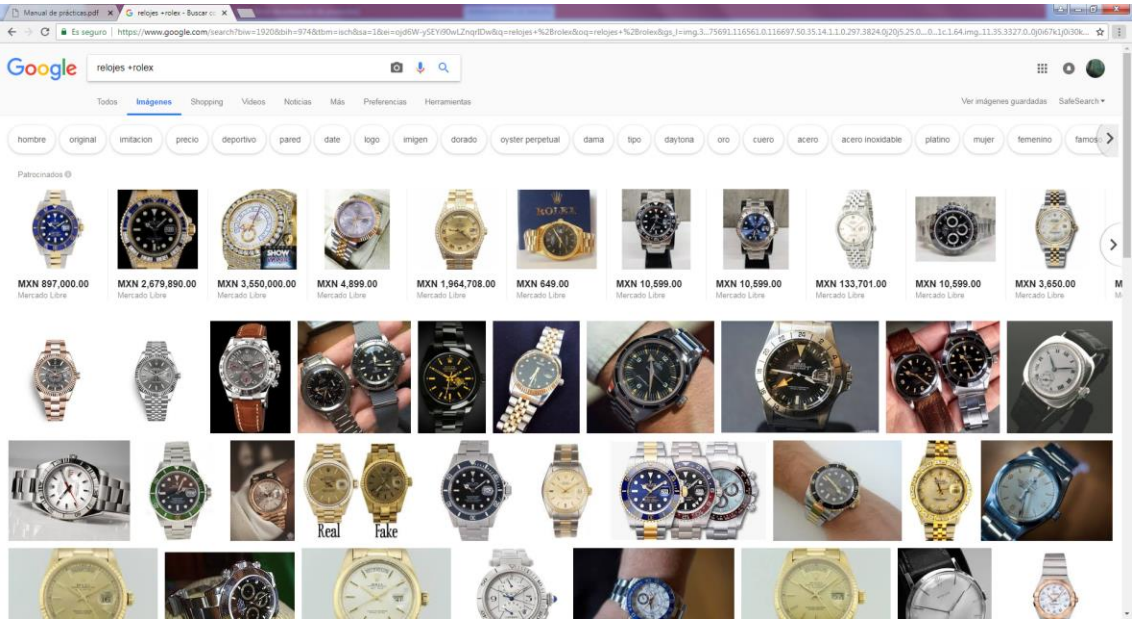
Manual de prácticas.pdf ×
relojes +rolex - Buscar c ×

Es seguro | https://www.google.com/search?biw=1920&bih=974&tbm=isch&sa=1&ei=ojd6W-ySEYi0wLZnqrlDw&q=relojes+%2Brolex&oq=relojes+%2Brolex&gs_l=img.3...75691.116561.0.116697.50.35.14.1.1.0.297.3824.0j20j5.25.0....0...1c.1.64.img..11.35.3327.0..0j0i67k1j0i30k...

Google
relojes +rolex

Todos Imágenes Shopping Videos Noticias Más Preferencias Herramientas
Ver imágenes guardadas SafeSearch

hombre original imitacion precio deportivo pared date logo imigen dorado oyster perpetual dama tipo daytona oro cuero acero acero inoxidable platino mujer femenino famos

Patrocinados

MXN 897,000.00 Mercado Libre
MXN 2,679,890.00 Mercado Libre
MXN 3,550,000.00 Mercado Libre
MXN 4,899.00 Mercado Libre
MXN 1,964,708.00 Mercado Libre
MXN 649.00 Mercado Libre
MXN 10,599.00 Mercado Libre
MXN 10,599.00 Mercado Libre
MXN 133,701.00 Mercado Libre
MXN 10,599.00 Mercado Libre
MXN 3,650.00 Mercado Libre

ROLEX
Real
Fake